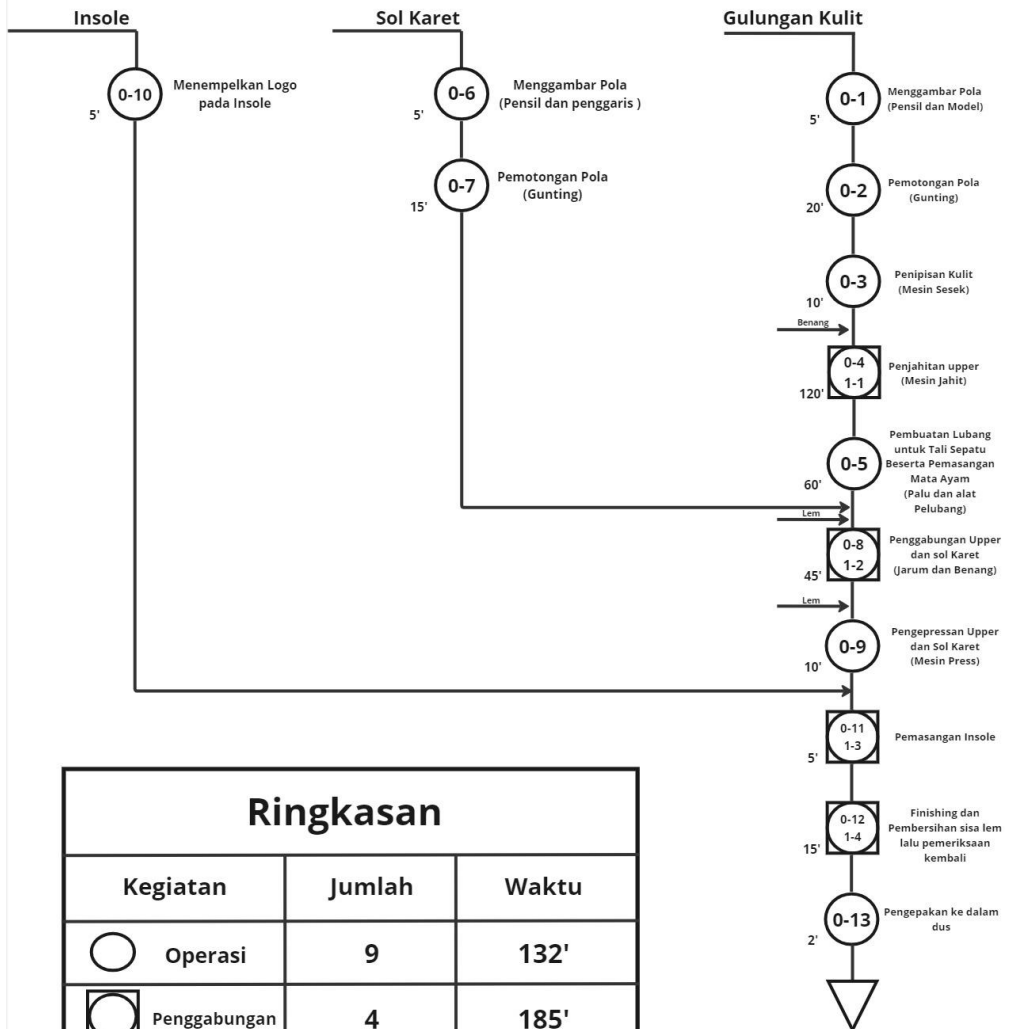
Insole

Sol Karet

Gulungan Kulit

0-10
5'
Menempelkan Logo pada Insole

0-6
5'
Menggambar Pola (Pensil dan penggaris )

0-7
15'
Pemotongan Pola (Gunting)

0-1
5'
Menggambar Pola (Pensil dan Model)

0-2
20'
Pemotongan Pola (Gunting)

0-3
10'
Penipisan Kulit (Mesin Sesek)

Benang

0-4
1-1
120'
Penjahitan upper (Mesin Jahit)

0-5
60'
Pembuatan Lubang untuk Tali Sepatu Beserta Pemasangan Mata Ayam (Palu dan alat Pelubang)

Lem

0-8
1-2
45'
Penggabungan Upper dan sol Karet (Jarum dan Benang)

Lem

0-9
10'
Pengepressan Upper dan Sol Karet (Mesin Press)

0-11
1-3
5'
Pemasangan Insole

0-12
1-4
15'
Finishing dan Pembersihan sisa lem lalu pemeriksaan kembali

0-13
2'
Pengepakan ke dalam dus

| Ringkasan | | |
|---|---|---|
| Kegiatan | Jumlah | Waktu |
| Operasi | 9 | 132' |
| Penggabungan | 4 | 185' |